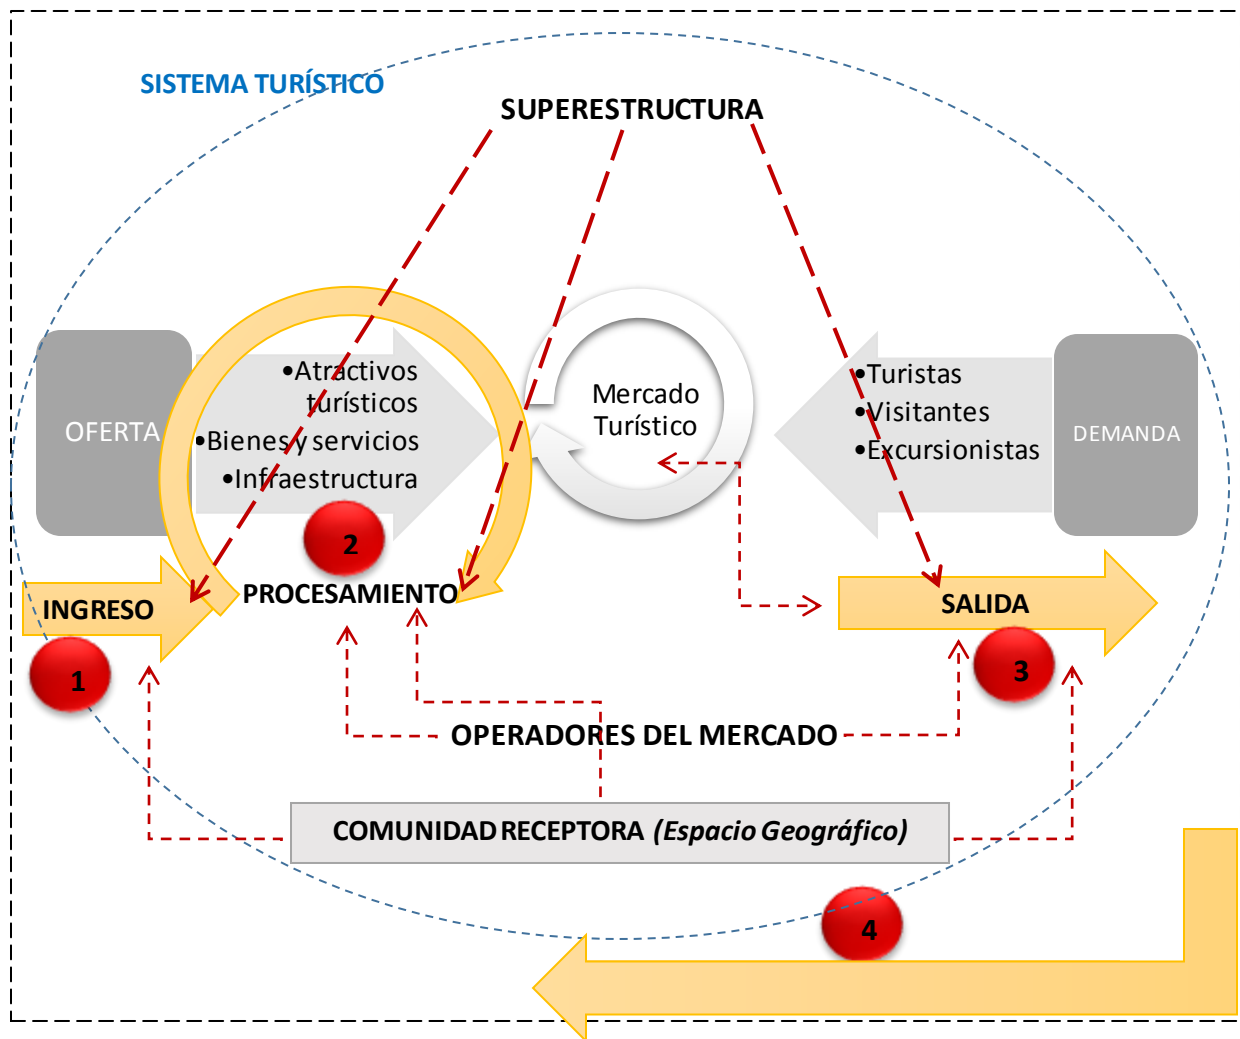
SISTEMA TURÍSTICO

SUPERESTRUCTURA

OFERTA

•Atractivos turísticos
•Bienes y servicios
•Infraestructura

Mercado Turístico

•Turistas
•Visitantes
•Excursionistas

DEMANDA

2

INGRESO

PROCESAMIENTO

SALIDA

1

3

OPERADORES DEL MERCADO

COMUNIDAD RECEPTORA *(Espacio Geográfico)*

4